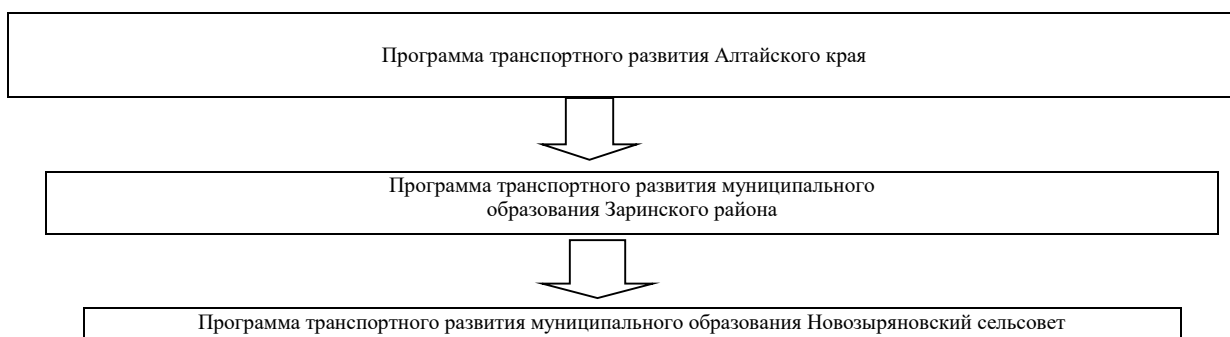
Программа транспортного развития Алтайского края

Программа транспортного развития муниципального образования Заринского района

Программа транспортного развития муниципального образования Новозыряновский сельсовет